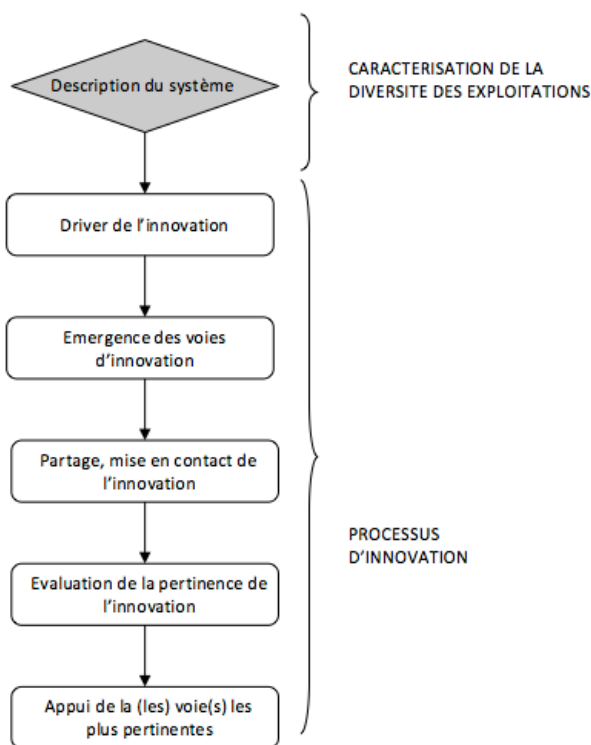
Description du système

CARACTERISATION DE LA DIVERSITE DES EXPLOITATIONS

Driver de l’innovation

Emergence des voies d’innovation

Partage, mise en contact de l’innovation

PROCESSUS D’INNOVATION

Evaluation de la pertinence de l’innovation

Appui de la (les) voie(s) les plus pertinentes